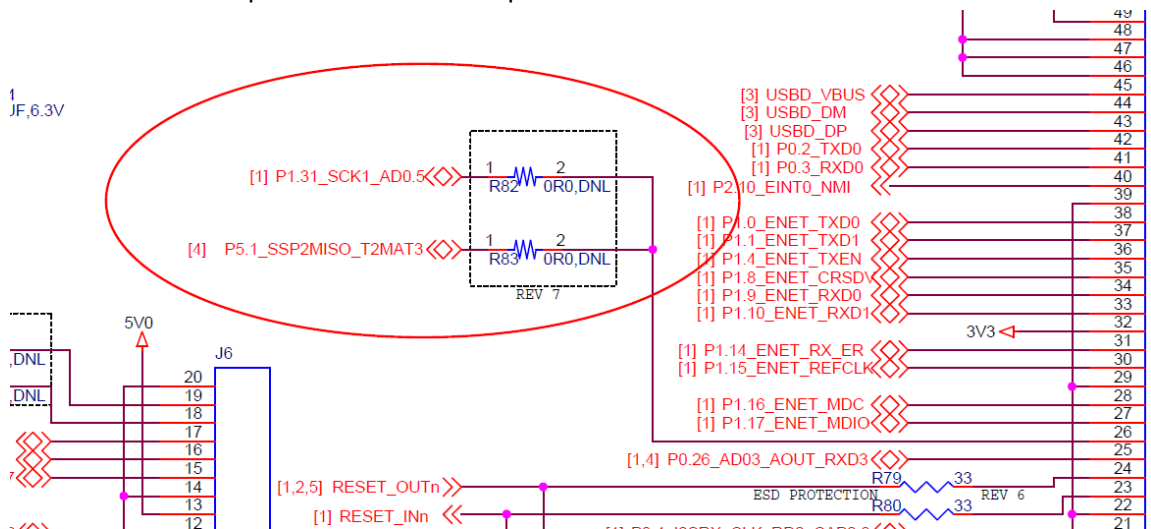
1
JF,6.3V

[1] P1.31_SCK1_AD0.5
1
2
R82
0R0,DNL
[4] P5.1_SSP2MISO_T2MAT3
1
2
R83
0R0,DNL
REV 7

5V0
J6
,DNL
,DNL
20
19
18
17
16
15
14
13
12

[3] USBD_VBUS
[3] USBD_DM
[3] USBD_DP
[1] P0.2_TXD0
[1] P0.3_RXD0
[1] P2.10_EINT0_NMI
[1] P1.0_ENET_TXD0
[1] P1.1_ENET_TXD1
[1] P1.4_ENET_TXEN
[1] P1.8_ENET_CRSDV
[1] P1.9_ENET_RXD0
[1] P1.10_ENET_RXD1
3V3
[1] P1.14_ENET_RX_ER
[1] P1.15_ENET_REFCLK
[1] P1.16_ENET_MDC
[1] P1.17_ENET_MDIO
[1,4] P0.26_AD03_AOUT_RXD3
R79
33
ESD PROTECTION
REV 6
[1,2,5] RESET_OUTn
[1] RESET_INn
R80
33

49
48
47
46
45
44
43
42
41
40
39
38
37
36
35
34
33
32
31
30
29
28
27
26
25
24
23
22
21